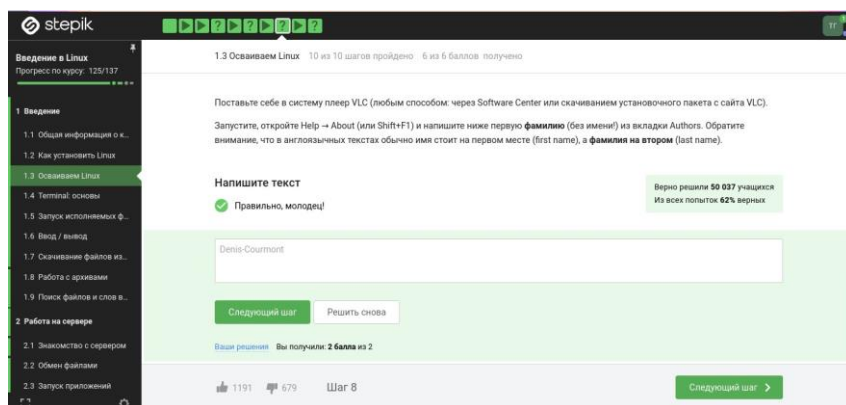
stepik

Введение в Linux
Прогресс по курсу: 125/137

1 Введение
1.1 Общая информация о к...
1.2 Как установить Linux
1.3 Осваиваем Linux
1.4 Terminal: основы
1.5 Запуск исполняемых ф...
1.6 Ввод / вывод
1.7 Скачивание файлов из...
1.8 Работа с архивами
1.9 Поиск файлов и слов в...
2 Работа на сервере
2.1 Знакомство с сервером
2.2 Обмен файлами
2.3 Запуск приложений

1.3 Осваиваем Linux 10 из 10 шагов пройдено 6 из 6 баллов получено

Поставьте себе в систему плеер VLC (любым способом: через Software Center или скачиванием установочного пакета с сайта VLC).

Запустите, откройте Help → About (или Shift+F1) и напишите ниже первую **фамилию** (без имени!) из вкладки Authors. Обратите внимание, что в англоязычных текстах обычно имя стоит на первом месте (first name), а **фамилия на втором** (last name).

Напишите текст

Правильно, молодец!

Верно решили **50 037** учащихся
Из всех попыток **62%** верных

Denis-Courmont

Следующий шаг Решить снова

Ваши решения Вы получили: **2 балла** из 2

1191 679 Шаг 8

Следующий шаг